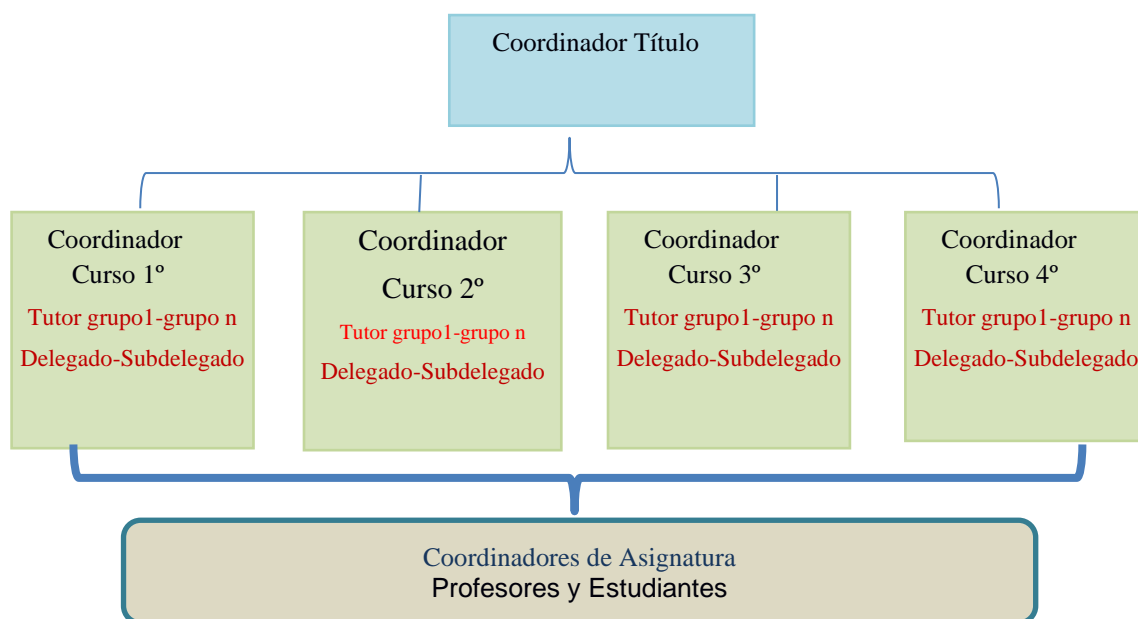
Coordinador Título

Coordinador
Curso 1º
Tutor grupo1-grupo n
Delegado-Subdelegado

Coordinador
Curso 2º
Tutor grupo1-grupo n
Delegado-Subdelegado

Coordinador
Curso 3º
Tutor grupo1-grupo n
Delegado-Subdelegado

Coordinador
Curso 4º
Tutor grupo1-grupo n
Delegado-Subdelegado

Coordinadores de Asignatura
Profesores y Estudiantes